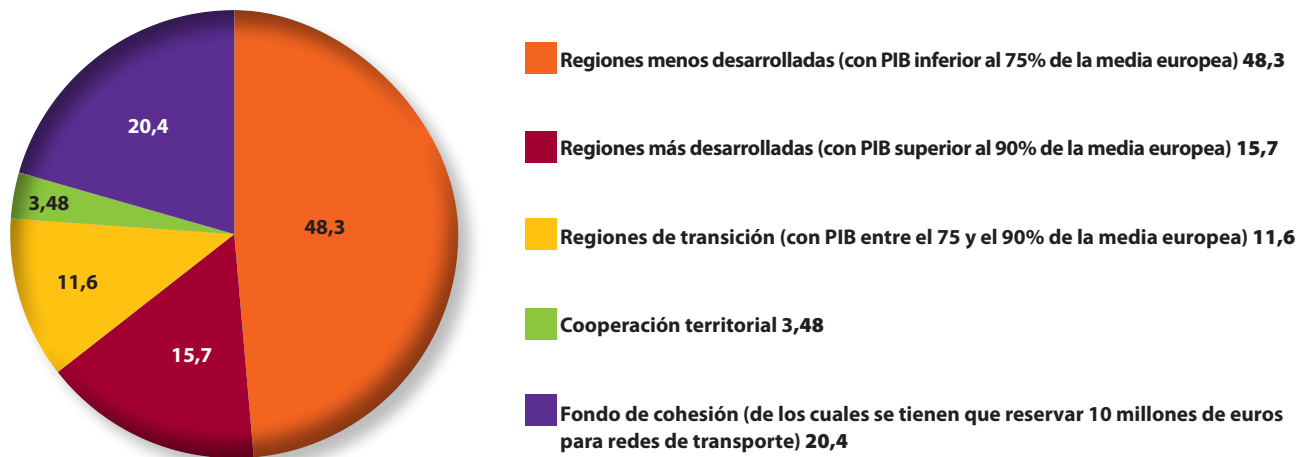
20,4

3,48

48,3

11,6

15,7

Regiones menos desarrolladas (con PIB inferior al 75% de la media europea) 48,3

Regiones más desarrolladas (con PIB superior al 90% de la media europea) 15,7

Regiones de transición (con PIB entre el 75 y el 90% de la media europea) 11,6

Cooperación territorial 3,48

Fondo de cohesión (de los cuales se tienen que reservar 10 millones de euros para redes de transporte) 20,4